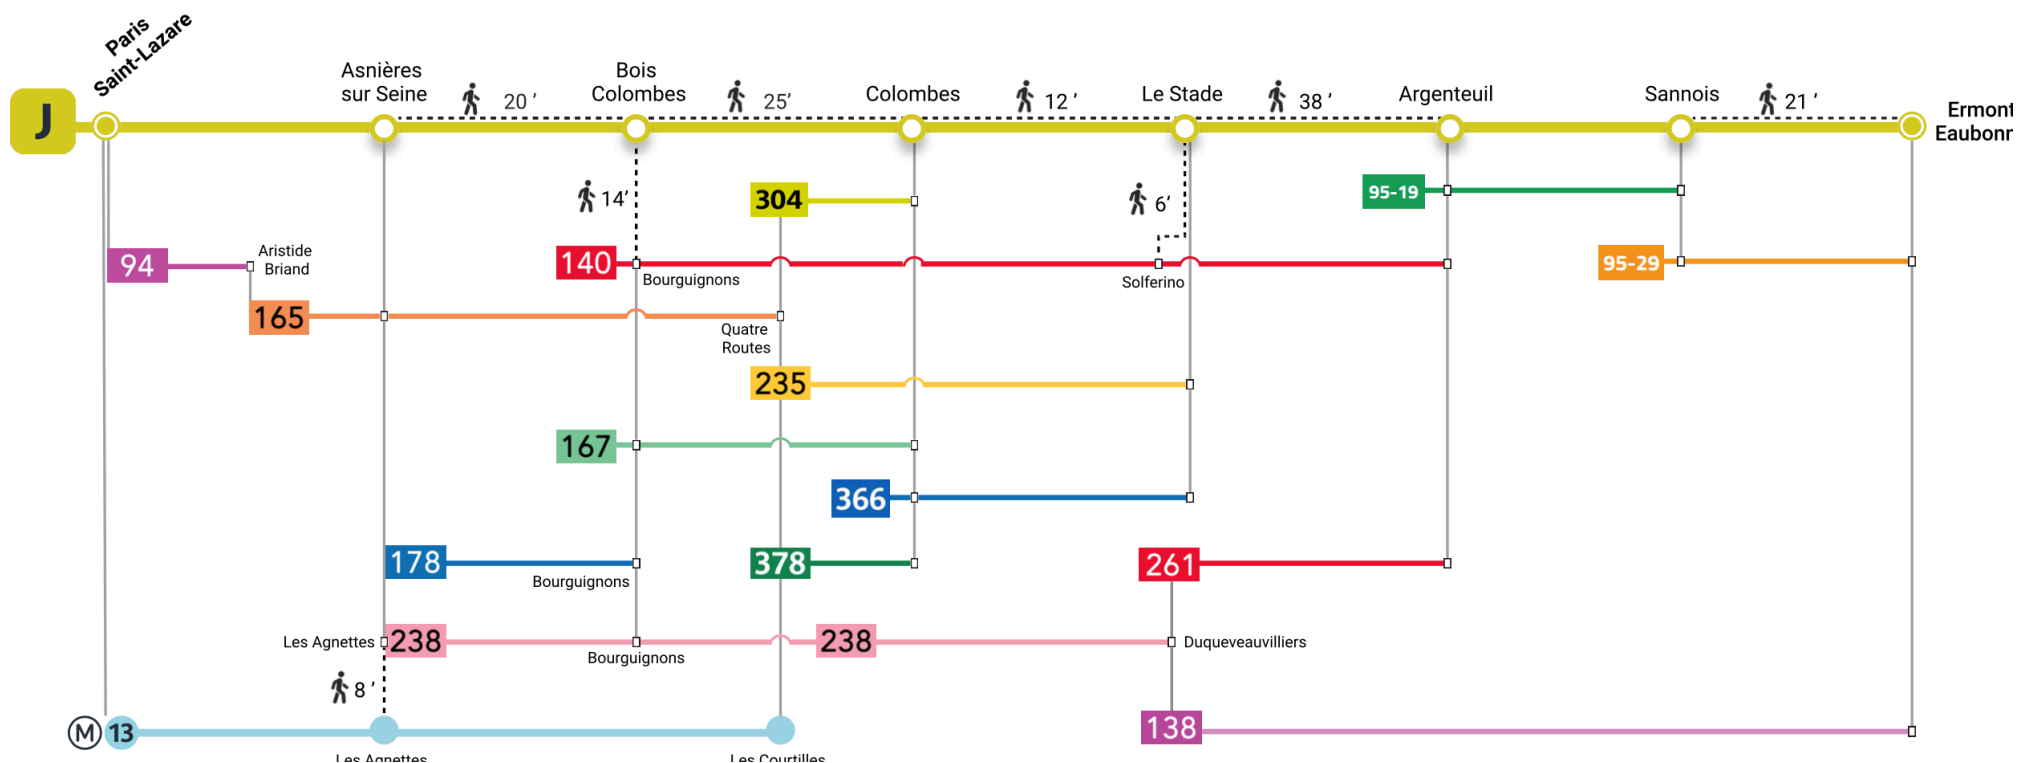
J

Paris Saint-Lazare

Asnières sur Seine

20 '

Bois Colombes

25'

Colombes

12 '

Le Stade

38 '

Argenteuil

Sannois

21 '

Ermont Eaubonn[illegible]

14'

304

6'

95-19

94

Aristide Briand

140

Bourguignons

Solferino

95-29

165

Quatre Routes

235

167

366

178

Bourguignons

378

261

Les Agnettes

238

Bourguignons

238

Duqueveauvilliers

8 '

M 13

Les Agnettes

Les Courtilles

138